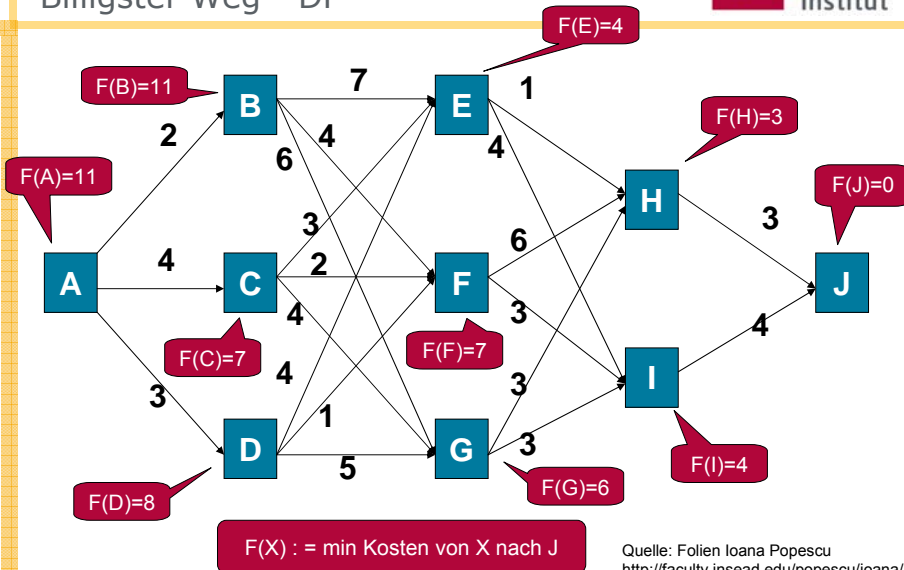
Billigster Weg – DP

Institut

F(E)=4

F(B)=11

B

7

E

1

2

4

6

4

F(H)=3

F(A)=11

H

F(J)=0

3

3

6

4

2

A

C

F

J

3

4

4

F(C)=7

F(F)=7

I

4

3

3

1

D

G

3

5

F(G)=6

F(I)=4

F(D)=8

F(X) : = min Kosten von X nach J

Quelle: Folien Ioana Popescu

http://faculty.insead.edu/popescu/ioana/